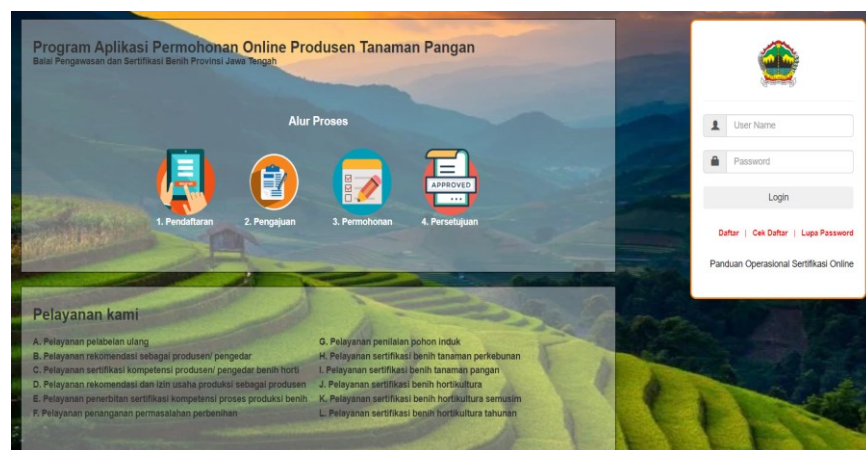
Program Aplikasi Permohonan Online Produsen Tanaman Pangan
Balai Pengawasan dan Sertifikasi Benih Provinsi Jawa Tengah

Alur Proses

APPROVED

1. Pendaftaran
2. Pengajuan
3. Permohonan
4. Persetujuan

Pelayanan kami

A. Pelayanan pelabelan ulang
B. Pelayanan rekomendasi sebagai produsen/ pengedar
C. Pelayanan sertifikasi kompetensi produsen/ pengedar benih horti
D. Pelayanan rekomendasi dan izin usaha produksi sebagai produsen
E. Pelayanan penerbitan sertifikasi kompetensi proses produksi benih
F. Pelayanan penanganan permasalahan perbenihan

G. Pelayanan penilaian pohon induk
H. Pelayanan sertifikasi benih tanaman perkebunan
I. Pelayanan sertifikasi benih tanaman pangan
J. Pelayanan sertifikasi benih hortikultura
K. Pelayanan sertifikasi benih hortikultura semusim
L. Pelayanan sertifikasi benih hortikultura tahunan

User Name
Password
Login

Daftar | Cek Daftar | Lupa Password

Panduan Operasional Sertifikasi Online